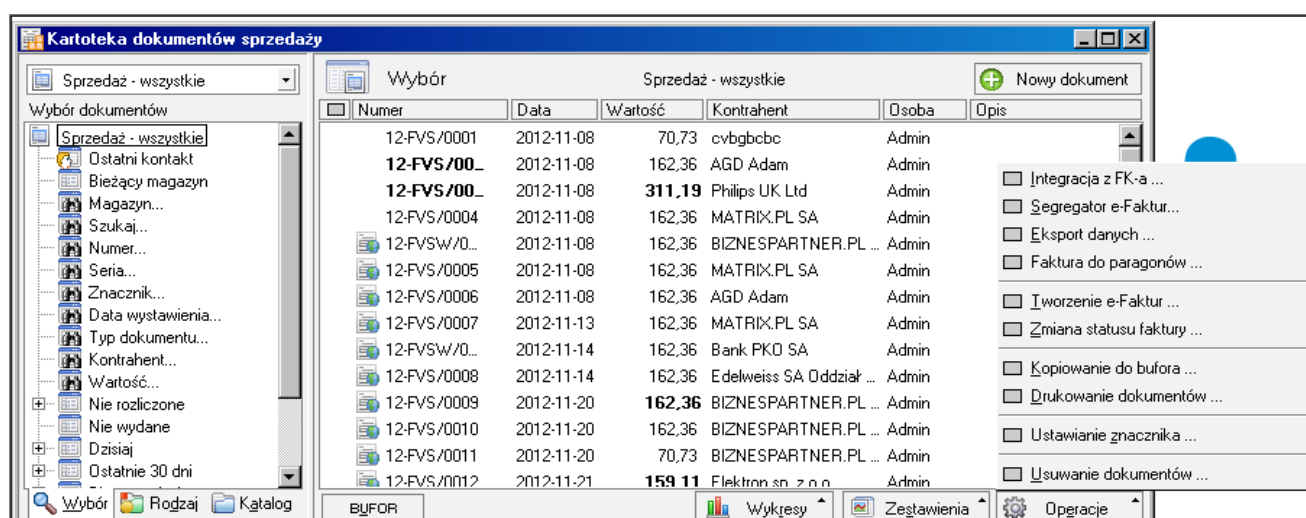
Kartoteka dokumentów sprzedaży

Sprzedaż - wszystkie

Wybór dokumentów

Sprzedaż - wszystkie
Ostatni kontakt
Bieżący magazyn
Magazyn...
Szukaj...
Numer...
Seria...
Znacznik...
Data wystawienia...
Typ dokumentu...
Kontrahent...
Wartość...
Nie rozliczone
Nie wydane
Dzisiaj
Ostatnie 30 dni

Wybór | Rodzaj | Katalog

Wybór

Sprzedaż - wszystkie

Nowy dokument

| Numer | Data | Wartość | Kontrahent | Osoba | Opis |
|---|---|---|---|---|---|
| 12-FVS/0001 | 2012-11-08 | 70,73 | cvbgbcbc | Admin | |
| 12-FVS/00_ | 2012-11-08 | 162,36 | AGD Adam | Admin | |
| 12-FVS/00_ | 2012-11-08 | 311,19 | Philips UK Ltd | Admin | |
| 12-FVS/0004 | 2012-11-08 | 162,36 | MATRIX.PL SA | Admin | |
| 12-FVSW/0... | 2012-11-08 | 162,36 | BIZNESPARTNER.PL ... | Admin | |
| 12-FVS/0005 | 2012-11-08 | 162,36 | MATRIX.PL SA | Admin | |
| 12-FVS/0006 | 2012-11-08 | 162,36 | AGD Adam | Admin | |
| 12-FVS/0007 | 2012-11-13 | 162,36 | MATRIX.PL SA | Admin | |
| 12-FVSW/0... | 2012-11-14 | 162,36 | Bank PKO SA | Admin | |
| 12-FVS/0008 | 2012-11-14 | 162,36 | Edelweiss SA Oddział ... | Admin | |
| 12-FVS/0009 | 2012-11-20 | 162,36 | BIZNESPARTNER.PL ... | Admin | |
| 12-FVS/0010 | 2012-11-20 | 162,36 | BIZNESPARTNER.PL ... | Admin | |
| 12-FVS/0011 | 2012-11-20 | 70,73 | BIZNESPARTNER.PL ... | Admin | |
| 12-FVS/0012 | 2012-11-21 | 159,11 | Elektron sp. z o.o. | Admin | |

Integracja z FK-a ...
Segregator e-Faktur...
Eksport danych ...
Faktura do paragonów ...
Tworzenie e-Faktur ...
Zmiana statusu faktury ...
Kopiowanie do bufora ...
Drukowanie dokumentów ...
Ustawianie znacznika ...
Usuwanie dokumentów ...

BUFOR
Wykresy
Zestawienia
Operacje